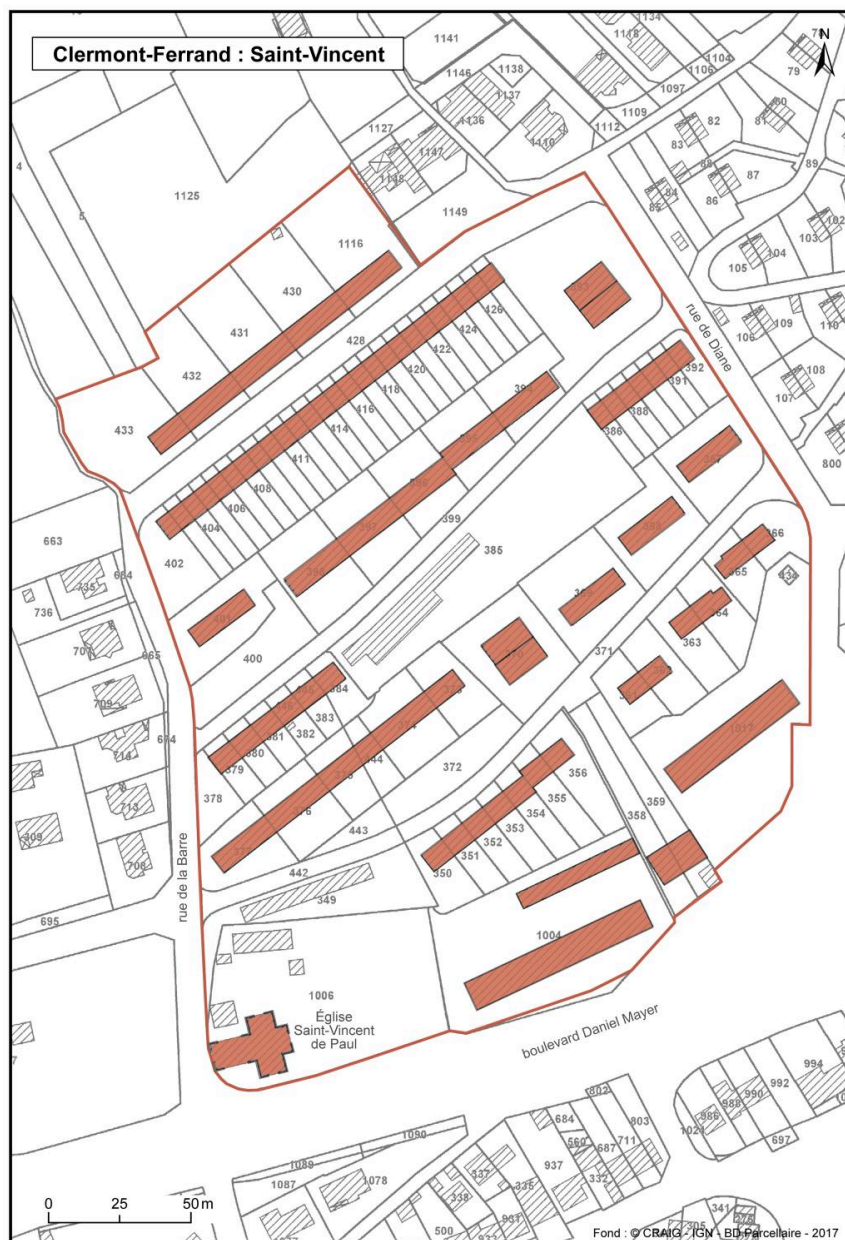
Clermont-Ferrand : Saint-Vincent

N

rue de Diane

rue de la Barre

boulevard Daniel Mayer

Église Saint-Vincent de Paul

1141 1146 1138 1137 1136 1110 1118 1104 1106 1097 1109 1112 79 80 81 82 83 88 87 84 85 86 89 1127 1147 1148 1149 1125 1116 430 431 432 433 428 426 424 422 420 418 416 414 411 408 406 404 402 399 385 400 386 388 391 392 105 104 103 102 106 109 110 108 107 800 663 664 665 735 736 707 709 710 713 708 674 695 366 365 364 363 371 384 383 382 381 380 379 378 376 443 444 442 372 356 355 354 353 352 351 350 359 358 349 1004 1006 994 992 990 988 986 1021 697 802 803 711 687 684 560 937 332 1090 1089 1087 1078 337 336 338 500 341 305

0 25 50 m

Fond : © CRAIG - IGN - BD Parcellaire - 2017